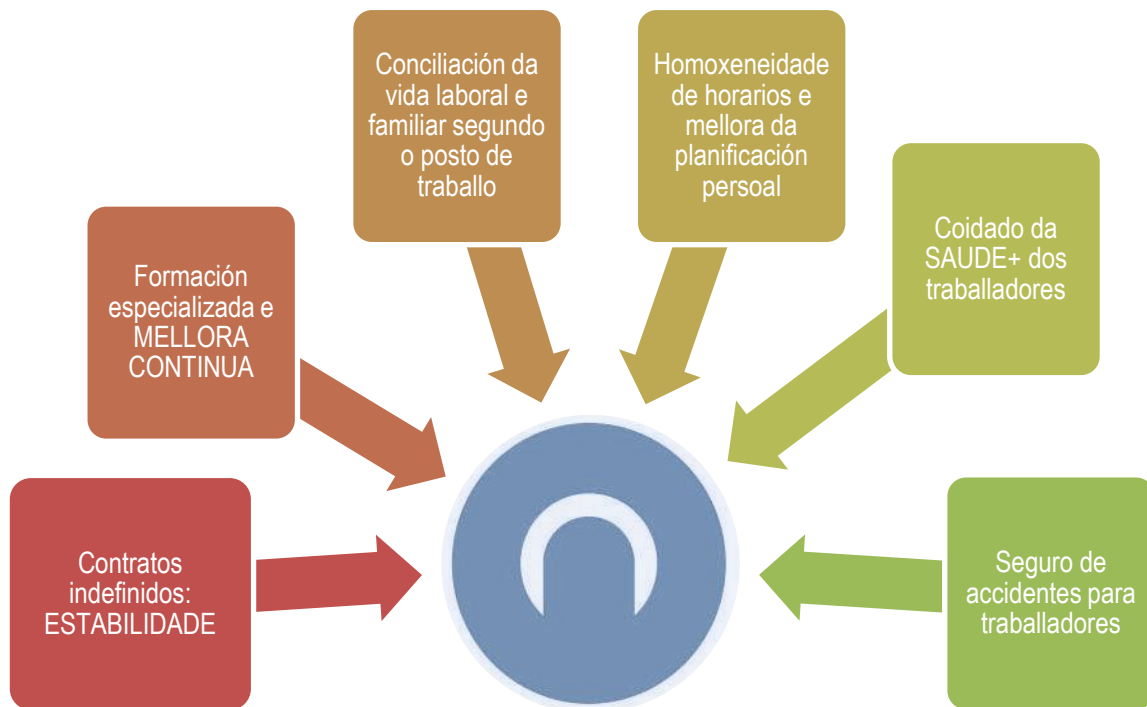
Conciliación da vida laboral e familiar segundo o posto de traballo

Homoxeneidade de horarios e mellora da planificación persoal

Formación especializada e MELLORA CONTINUA

Coidado da SAUDE+ dos traballadores

Contratos indefinidos: ESTABILIDADE

Seguro de accidentes para traballadores